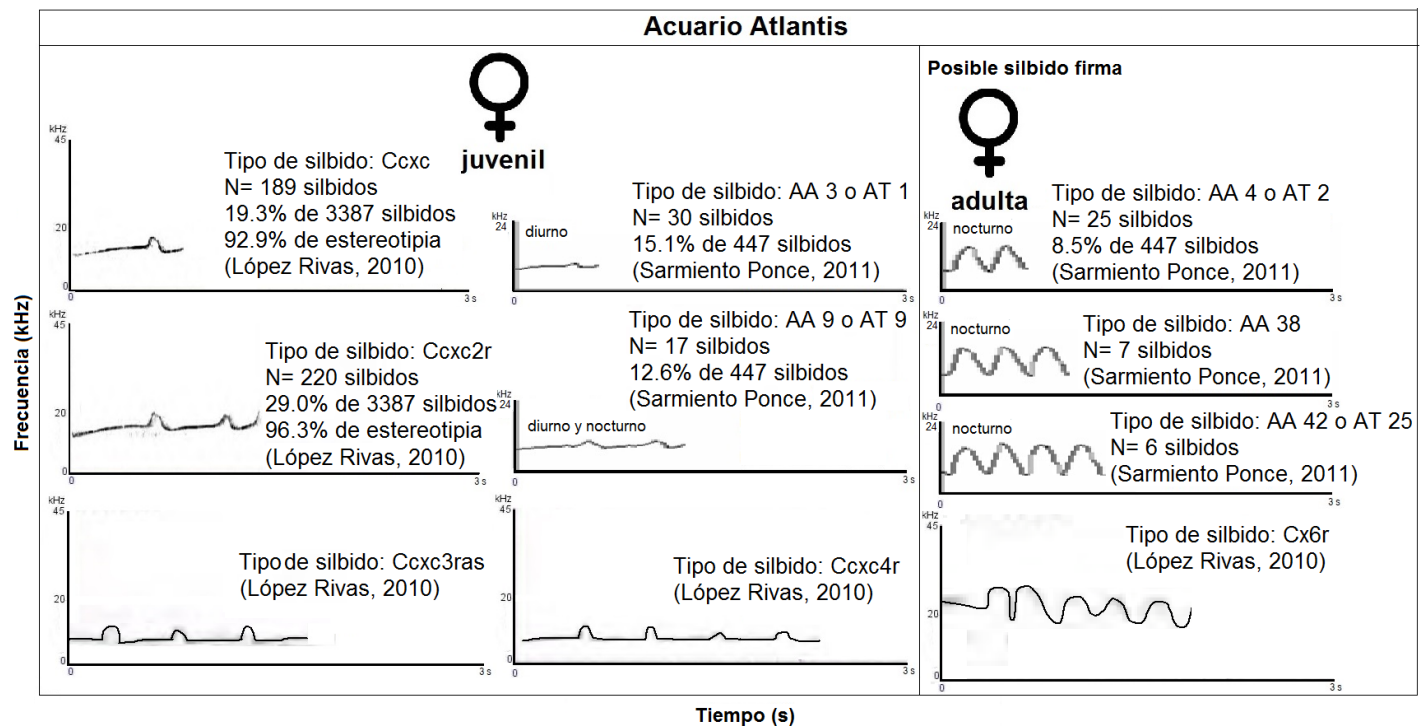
Acuario Atlantis

Frecuencia (kHz)

♀
juvenil

kHz
45
20
0
3 s

Tipo de silbido: Ccxc
N= 189 silbidos
19.3% de 3387 silbidos
92.9% de estereotipia
(López Rivas, 2010)

kHz
24
diurno
0
3 s

Tipo de silbido: AA 3 o AT 1
N= 30 silbidos
15.1% de 447 silbidos
(Sarmiento Ponce, 2011)

kHz
45
20
0
3 s

Tipo de silbido: Ccxc2r
N= 220 silbidos
29.0% de 3387 silbidos
96.3% de estereotipia
(López Rivas, 2010)

kHz
24
diurno y nocturno
3 s

Tipo de silbido: AA 9 o AT 9
N= 17 silbidos
12.6% de 447 silbidos
(Sarmiento Ponce, 2011)

kHz
45
20
0
3 s

Tipo de silbido: Ccxc3ras
(López Rivas, 2010)

kHz
45
20
0
3 s

Tipo de silbido: Ccxc4r
(López Rivas, 2010)

Posible silbido firma

♀
adulta

kHz
24
nocturno
3 s

Tipo de silbido: AA 4 o AT 2
N= 25 silbidos
8.5% de 447 silbidos
(Sarmiento Ponce, 2011)

kHz
24
nocturno
3 s

Tipo de silbido: AA 38
N= 7 silbidos
(Sarmiento Ponce, 2011)

kHz
24
nocturno
3 s

Tipo de silbido: AA 42 o AT 25
N= 6 silbidos
(Sarmiento Ponce, 2011)

kHz
45
20
0
3 s

Tipo de silbido: Cx6r
(López Rivas, 2010)

Tiempo (s)